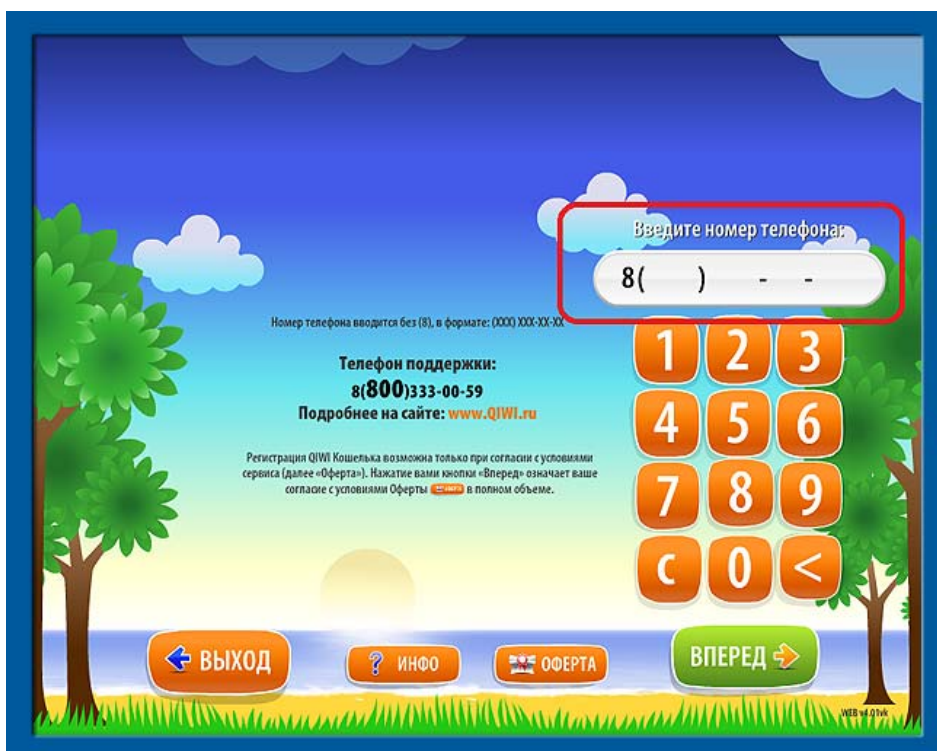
Введите номер телефона:

8( ) - -

Номер телефона вводится без (8), в формате: (XXX) XXX-XX-XX

Телефон поддержки:
8(800)333-00-59
Подробнее на сайте: www.QIWI.ru

Регистрация QIWI Кошелька возможна только при согласии с условиями сервиса (далее «Оферта»). Нажатие вами кнопки «Вперед» означает ваше согласие с условиями Оферты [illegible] в полном объеме.

1 2 3
4 5 6
7 8 9
C 0 <

ВЫХОД

? ИНФО

ОФЕРТА

ВПЕРЕД

WEB v4.01vk